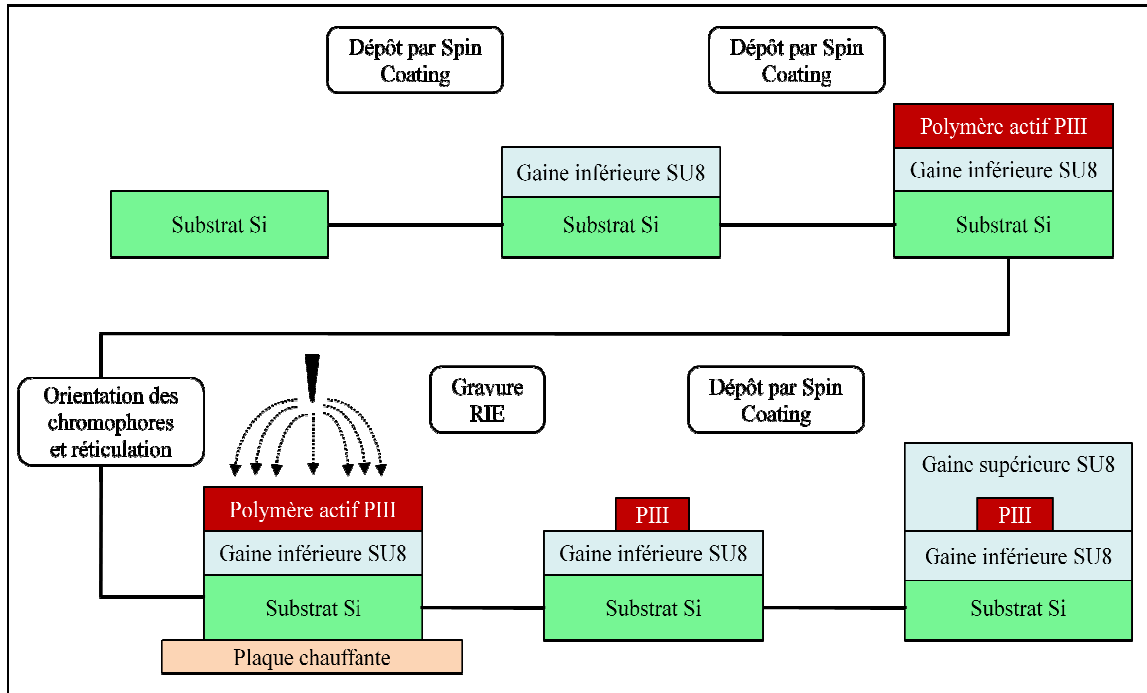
Dépôt par Spin Coating

Dépôt par Spin Coating

Substrat Si

Gaine inférieure SU8
Substrat Si

Polymère actif PIII
Gaine inférieure SU8
Substrat Si

Orientation des chromophores et réticulation

Gravure RIE

Dépôt par Spin Coating

Polymère actif PIII
Gaine inférieure SU8
Substrat Si
Plaque chauffante

PIII
Gaine inférieure SU8
Substrat Si

Gainc supéricure SU8
PIII
Gaine inférieure SU8
Substrat Si